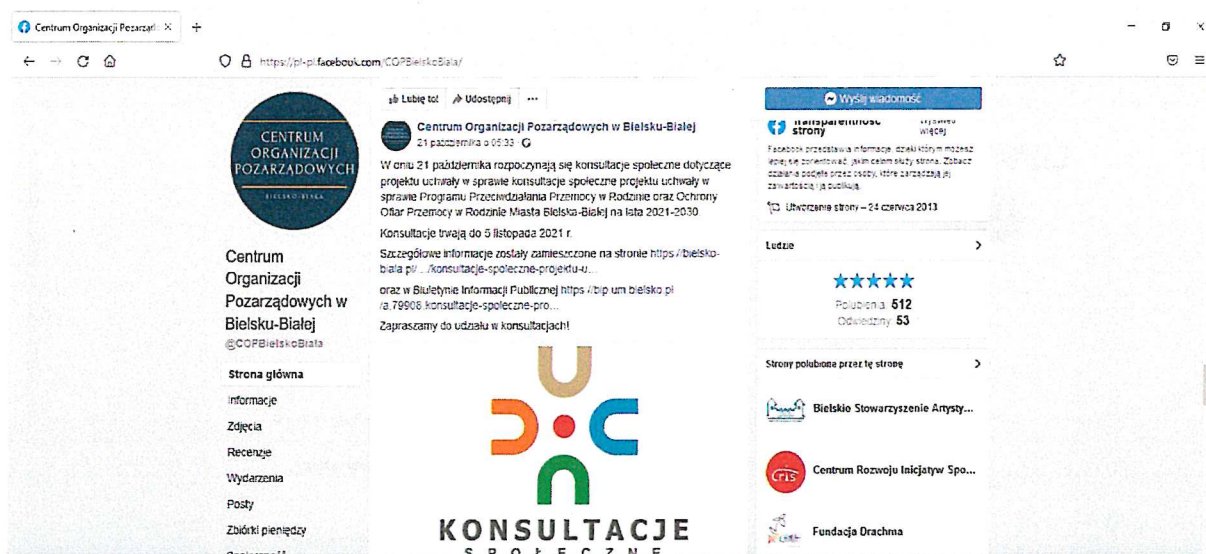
Centrum Organizacji Pozarząd ×

https://pl-pl.facebook.com/COPBielskoBiala/

CENTRUM ORGANIZACJI POZARZĄDOWYCH
BIELSKO-BIAŁA

Centrum Organizacji Pozarządowych w Bielsku-Białej
@COPBielskoBiala

Strona główna
Informacje
Zdjęcia
Recenzje
Wydarzenia
Posty
Zbiórki pieniędzy

Lubię to! Udostępnij ...

Centrum Organizacji Pozarządowych w Bielsku-Białej
21 października o 05:33

W dniu 21 października rozpoczynają się konsultacje społeczne dotyczące projektu uchwały w sprawie konsultacje społeczne projektu uchwały w sprawie Programu Przeciwdziałania Przemocy w Rodzinie oraz Ochrony Ofiar Przemocy w Rodzinie Miasta Bielska-Białej na lata 2021-2030.

Konsultacje trwają do 5 listopada 2021 r.

Szczegółowe informacje zostały zamieszczone na stronie https://bielsko-biala.pl/.../konsultacje-spoleczne-projektu-u...

oraz w Biuletynie Informacji Publicznej https://bip.um.bielsko.pl/a,79908,konsultacje-spoleczne-pro...

Zapraszamy do udziału w konsultacjach!

KONSULTACJE
SPOŁECZNE

Wyślij wiadomość

Transparentność strony
Wyświetl więcej

Facebook przedstawia informacje, dzięki którym możesz lepiej się zorientować, jakim celom służy strona. Zobacz działania podjęte przez osoby, które zarządzają nią i zamieszczają publikują.

Utworzenie strony – 24 czerwca 2013

Ludzie

Polubienia: 512
Odwiedziny: 53

Strony polubione przez tę stronę

Bielskie Stowarzyszenie Artysty...
Centrum Rozwoju Inicjatyw Spo...
Fundacja Drachma